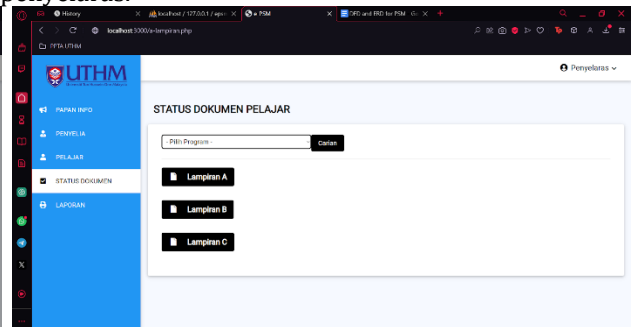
penyelaras.

History
localhost / 127.0.0.1 / epsm
e-PSM
DFD and ERD for PSM
localhost:3000/e-lampiran.php
PPTA UTHM

UTHM

Penyelaras

PAPAN INFO
PENYELIA
PELAJAR
STATUS DOKUMEN
LAPORAN

STATUS DOKUMEN PELAJAR

- Pilih Program -
Carian

Lampiran A
Lampiran B
Lampiran C